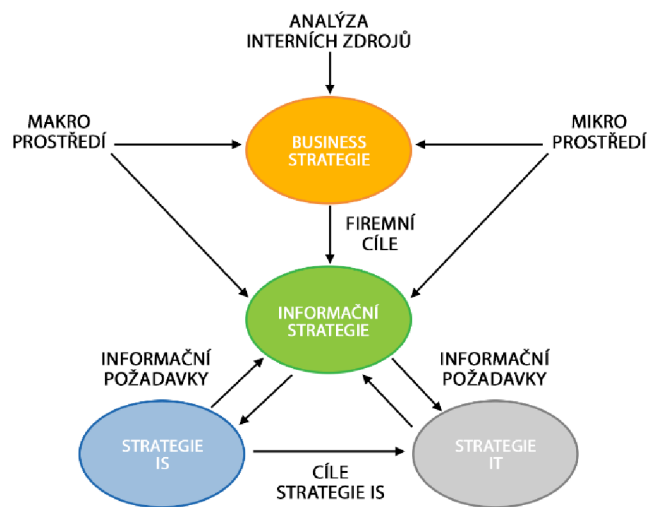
ANALÝZA
INTERNÍCH ZDROJŮ

MAKRO
PROSTŘEDÍ

BUSINESS
STRATEGIE

MIKRO
PROSTŘEDÍ

FIREMNÍ
CÍLE

INFORMAČNÍ
STRATEGIE

INFORMAČNÍ
POŽADAVKY

INFORMAČNÍ
POŽADAVKY

STRATEGIE
IS

STRATEGIE
IT

CÍLE
STRATEGIE IS